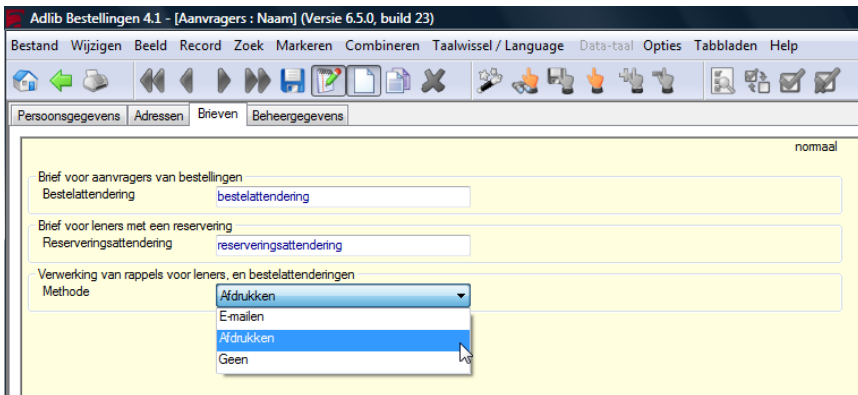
Adlib Bestellingen 4.1 - [Aanvragers : Naam] (Versie 6.5.0, build 23)

Bestand Wijzigen Beeld Record Zoek Markeren Combineren Taalwissel / Language Data-taal Opties Tabbladen Help

Persoonsgegevens Adressen Brieven Beheergegevens

normaal

Brief voor aanvragers van bestellingen
Bestelattendering bestelattendering

Brief voor leners met een reservering
Reserveringsattendering reserveringsattendering

Verwerking van rappels voor leners, en bestelattenderingen
Methode Afdrukken

E-mailen
Afdrukken
Geen